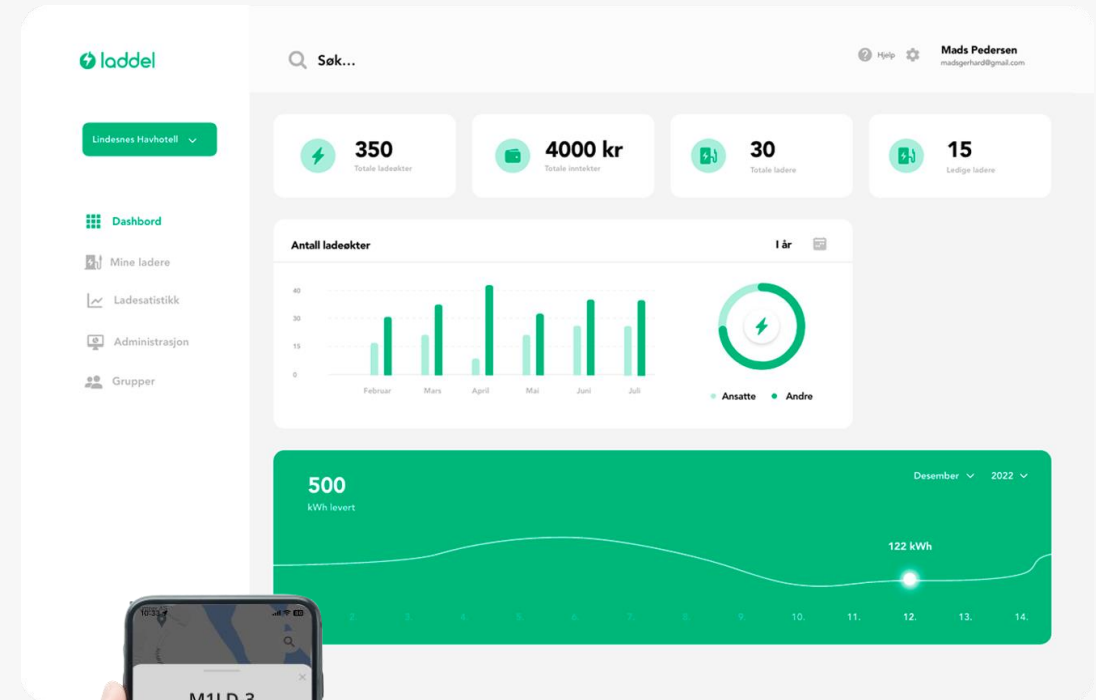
laddel

Søk...

Hjelp

Mads Pedersen
madsgerhard@gmail.com

Lindesnes Havhotell

Dashbord

Mine ladere

Ladesatistikk

Administrasjon

Grupper

350
Totale ladeøkter

4000 kr
Totale inntekter

30
Totale ladere

15
Ledige ladere

Antall ladeøkter

I år

40
30
15
0

Februar
Mars
April
Mai
Juni
Juli

Ansatte
Andre

500
kWh levert

Desember
2022

122 kWh

2. 3. 4. 5. 6. 7. 8. 9. 10. 11. 12. 13. 14.

10:33

M1LD 3